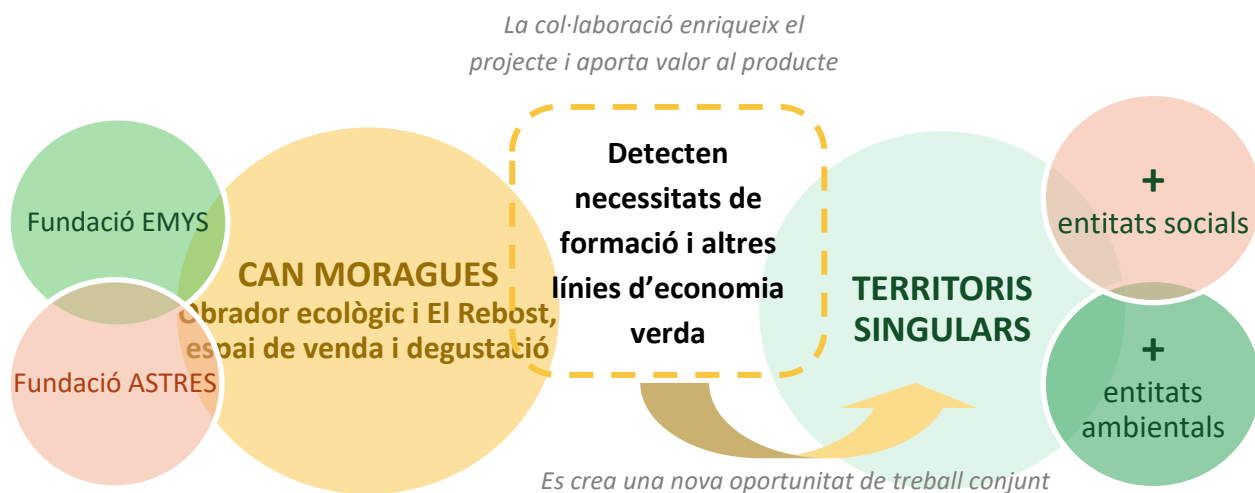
La col·laboració enriqueix el projecte i aporta valor al producte

Fundació EMYS

Fundació ASTRES

CAN MORAGUES
Obrador ecològic i El Rebost, espai de venda i degustació

Detecten necessitats de formació i altres línies d'economia verda

TERRITORIS SINGULARS

+
entitats socials

+
entitats ambientals

Es crea una nova oportunitat de treball conjunt